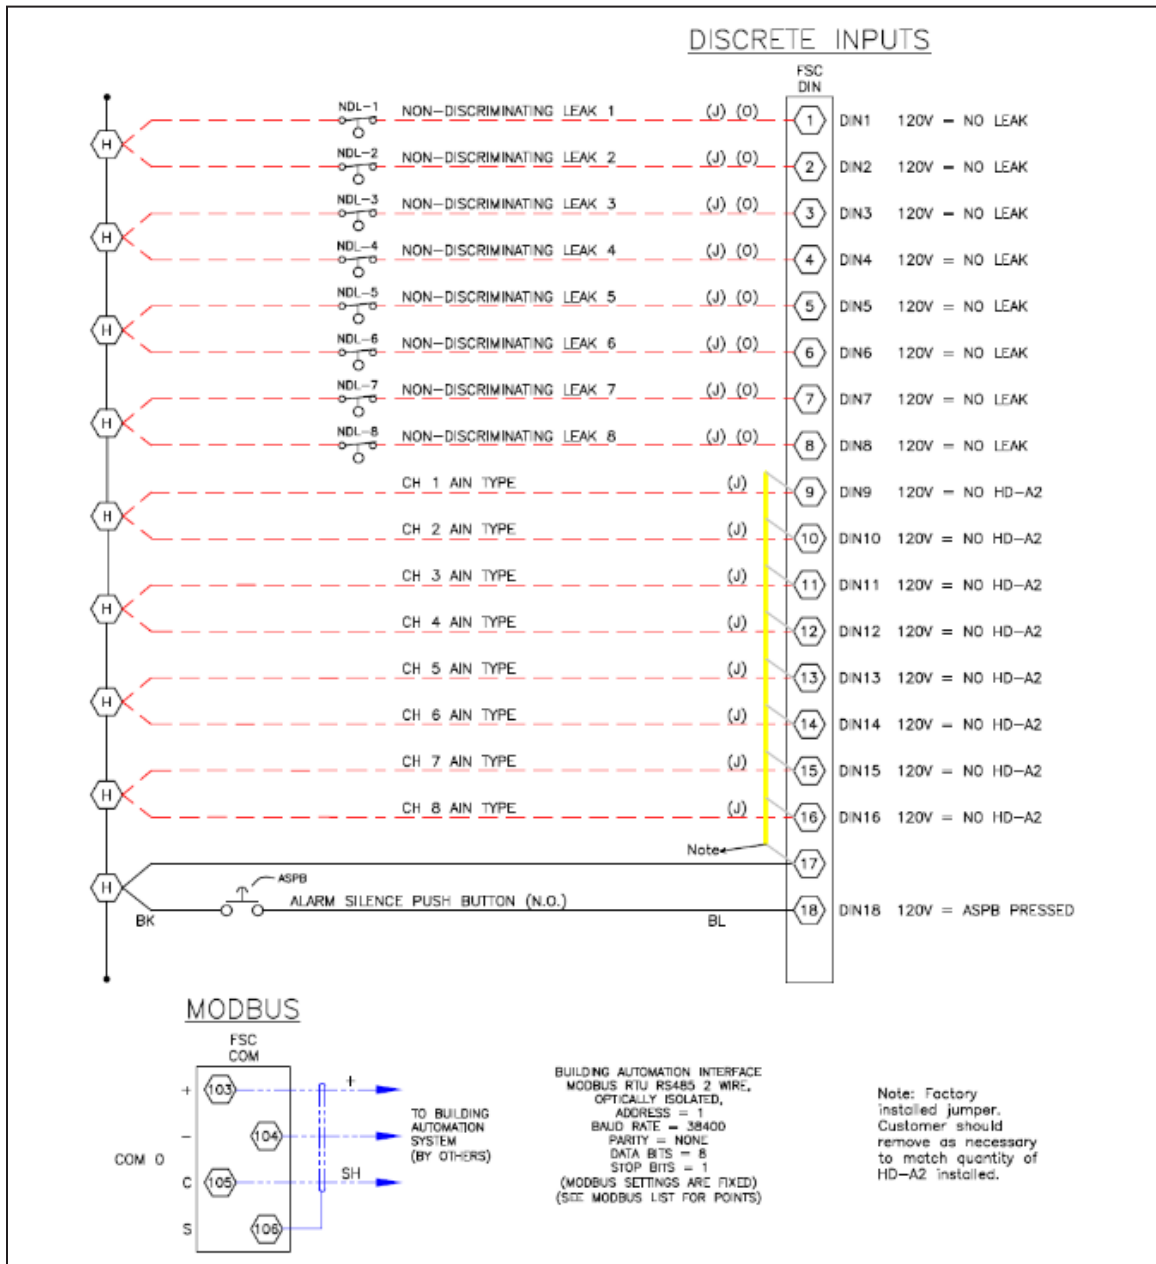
DISCRETE INPUTS

FSC DIN

H H H H H H H H H

NDL-1 NON-DISCRIMINATING LEAK 1 (J) (O) 1 DIN1 120V = NO LEAK
NDL-2 NON-DISCRIMINATING LEAK 2 (J) (O) 2 DIN2 120V = NO LEAK
NDL-3 NON-DISCRIMINATING LEAK 3 (J) (O) 3 DIN3 120V = NO LEAK
NDL-4 NON-DISCRIMINATING LEAK 4 (J) (O) 4 DIN4 120V = NO LEAK
NDL-5 NON-DISCRIMINATING LEAK 5 (J) (O) 5 DIN5 120V = NO LEAK
NDL-6 NON-DISCRIMINATING LEAK 6 (J) (O) 6 DIN6 120V = NO LEAK
NDL-7 NON-DISCRIMINATING LEAK 7 (J) (O) 7 DIN7 120V = NO LEAK
NDL-8 NON-DISCRIMINATING LEAK 8 (J) (O) 8 DIN8 120V = NO LEAK
CH 1 AIN TYPE (J) 9 DIN9 120V = NO HD-A2
CH 2 AIN TYPE (J) 10 DIN10 120V = NO HD-A2
CH 3 AIN TYPE (J) 11 DIN11 120V = NO HD-A2
CH 4 AIN TYPE (J) 12 DIN12 120V = NO HD-A2
CH 5 AIN TYPE (J) 13 DIN13 120V = NO HD-A2
CH 6 AIN TYPE (J) 14 DIN14 120V = NO HD-A2
CH 7 AIN TYPE (J) 15 DIN15 120V = NO HD-A2
CH 8 AIN TYPE (J) 16 DIN16 120V = NO HD-A2
Note 17
ASPB
ALARM SILENCE PUSH BUTTON (N.O.) 18 DIN18 120V = ASPB PRESSED
BK BL

MODBUS

FSC COM
+ 103
- 104
COM 0
C 105
S 106
+
SH
TO BUILDING AUTOMATION SYSTEM (BY OTHERS)

BUILDING AUTOMATION INTERFACE
MODBUS RTU RS485 2 WIRE,
OPTICALLY ISOLATED,
ADDRESS = 1
BAUD RATE = 38400
PARITY = NONE
DATA BITS = 8
STOP BITS = 1
(MODBUS SETTINGS ARE FIXED)
(SEE MODBUS LIST FOR POINTS)

Note: Factory installed jumper. Customer should remove as necessary to match quantity of HD-A2 installed.